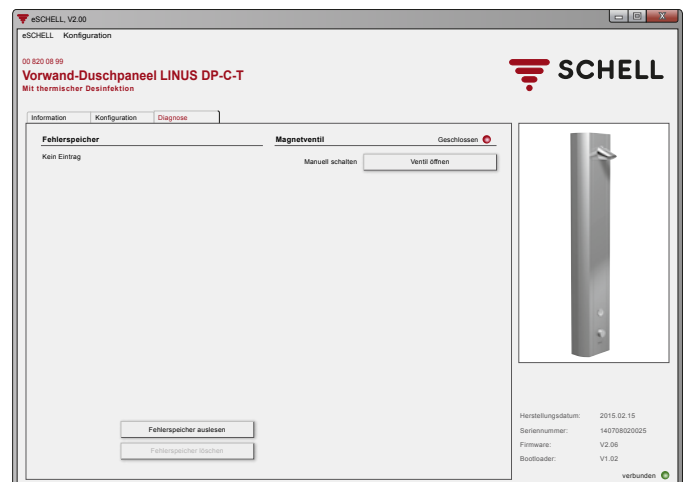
eSCHELL, V2.00

eSCHELL Konfiguration

00 820 08 99
Vorwand-Duschpaneel LINUS DP-C-T
Mit thermischer Desinfektion

SCHELL

Information Konfiguration Diagnose

Fehlerspeicher

Kein Eintrag

Magnetventil Geschlossen

Manuell schalten Ventil öffnen

Fehlerspeicher auslesen

Fehlerspeicher löschen

| | |
|---|---|
| Herstellungsdatum: | 2015.02.15 |
| Seriennummer: | 140708020025 |
| Firmware: | V2.06 |
| Bootloader: | V1.02 |

verbunden